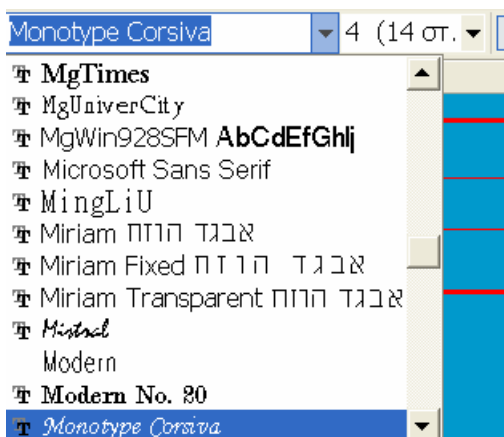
Monotype Corsiva
4 (14 ст.
MgTimes
MgUniverCity
MgWin928SFM AbCdEfGhIj
Microsoft Sans Serif
MingLiU
Miriam אבגד הוזח
Miriam Fixed אבגד הוזח
Miriam Transparent אבגד הוזח
Mistral
Modern
Modern No. 20
Monotype Corsiva